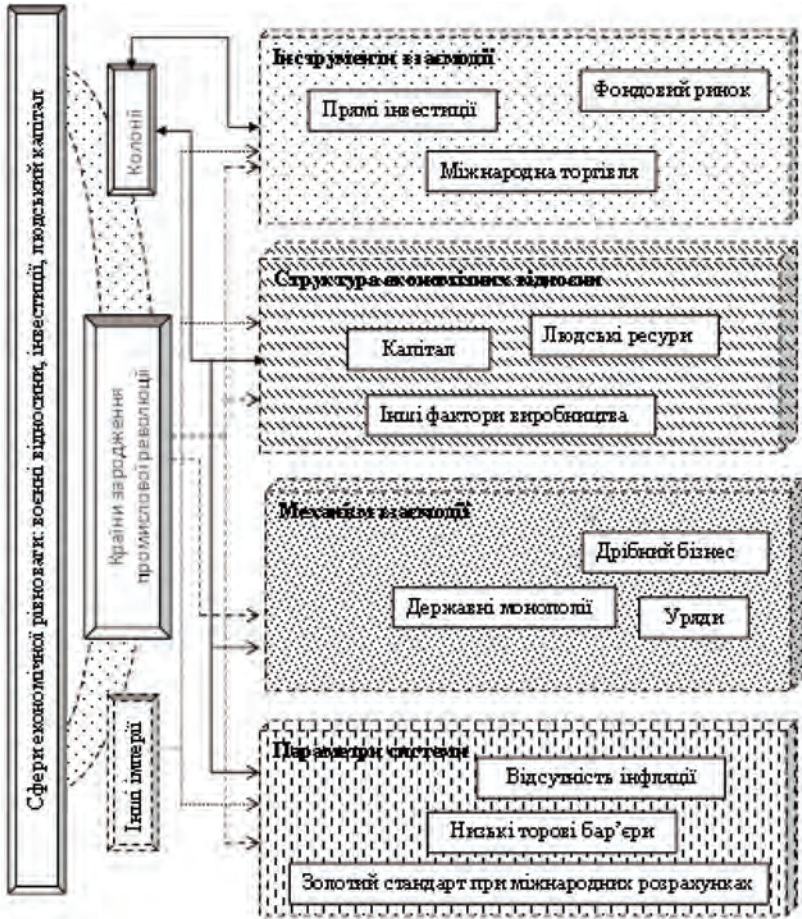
Сфери економічної рівноваги: воєнні відносини, інвестиції, людський капітал

Колонії

Країни зародження промислової революції

Інші імперії

Інструменти взаємодії

Прямі інвестиції

Фондовий ринок

Міжнародна торгівля

Структура економічних відносин

Капітал

Людські ресурси

Інші фактори виробництва

Механізм взаємодії

Дрібний бізнес

Державні монополії

Уряди

Параметри системи

Відсутність інфляції

Низькі торгові бар'єри

Золотий стандарт при міжнародних розрахунках